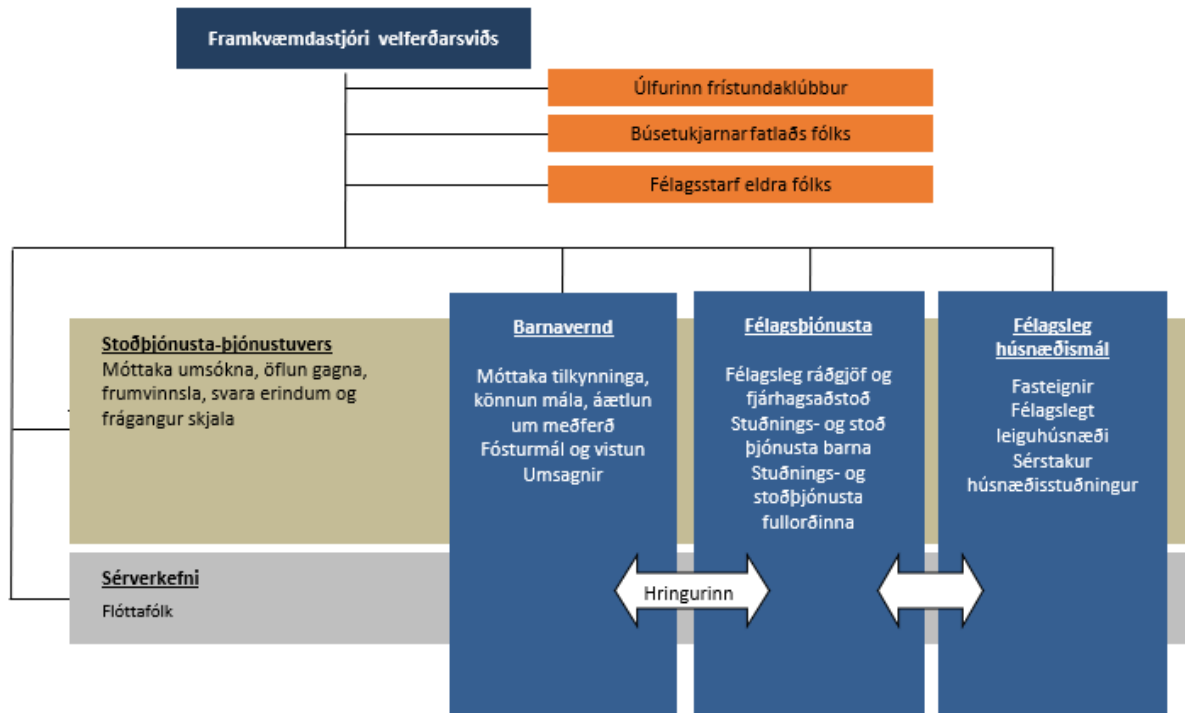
Framkvæmdastjóri velferðarsviðs

Úlfurinn frístundaklúbbur

Búsetukjarnar fatlaðs fólks

Félagsstarf eldra fólks

Stoðþjónusta-þjónustuvers
Móttaka umsókna, öflun gagna, frumvinnsla, svara erindum og frágangur skjala

Sérverkefni
Flóttafólk

Barnavernd

Móttaka tilkynninga, könnun mála, áætlun um meðferð
Fósturmál og vistun
Umsagnir

Félagsþjónusta

Félagsleg ráðgjöf og fjárhagsaðstoð
Stuðnings- og stoð þjónusta barna
Stuðnings- og stoðþjónusta fullorðinna

Félagsleg húsnæðismál

Fasteignir
Félagslegt leiguhúsnæði
Sérstakur húsnæðisstuðningur

Hringurinn